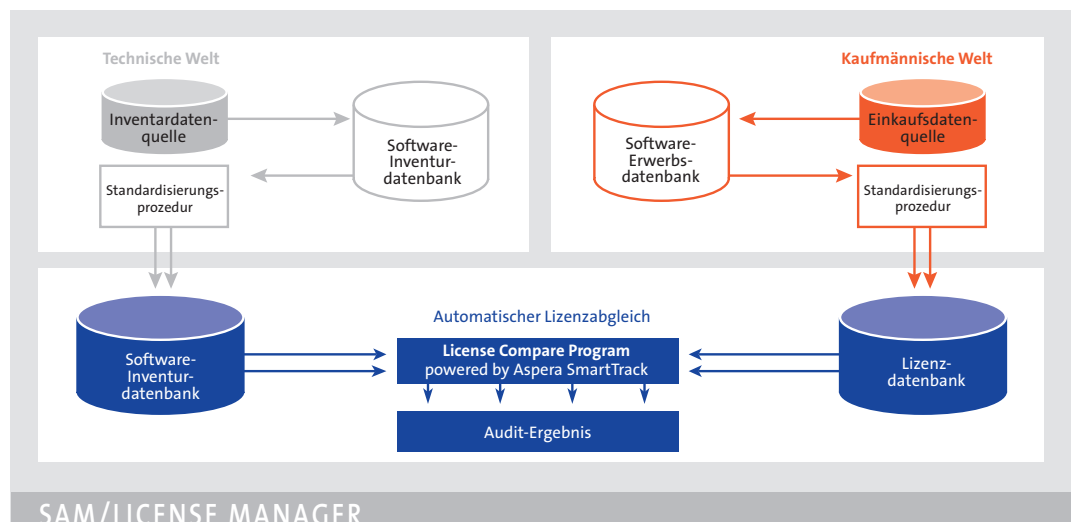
Technische Welt

Inventardatenquelle

Software-Inventurdatenbank

Standardisierungsprozedur

Kaufmännische Welt

Software-Erwerbsdatenbank

Einkaufsdatenquelle

Standardisierungsprozedur

Automatischer Lizenzabgleich

Software-Inventurdatenbank

License Compare Program
powered by Aspera SmartTrack

Lizenzdatenbank

Audit-Ergebnis

SAM/LICENSE MANAGER